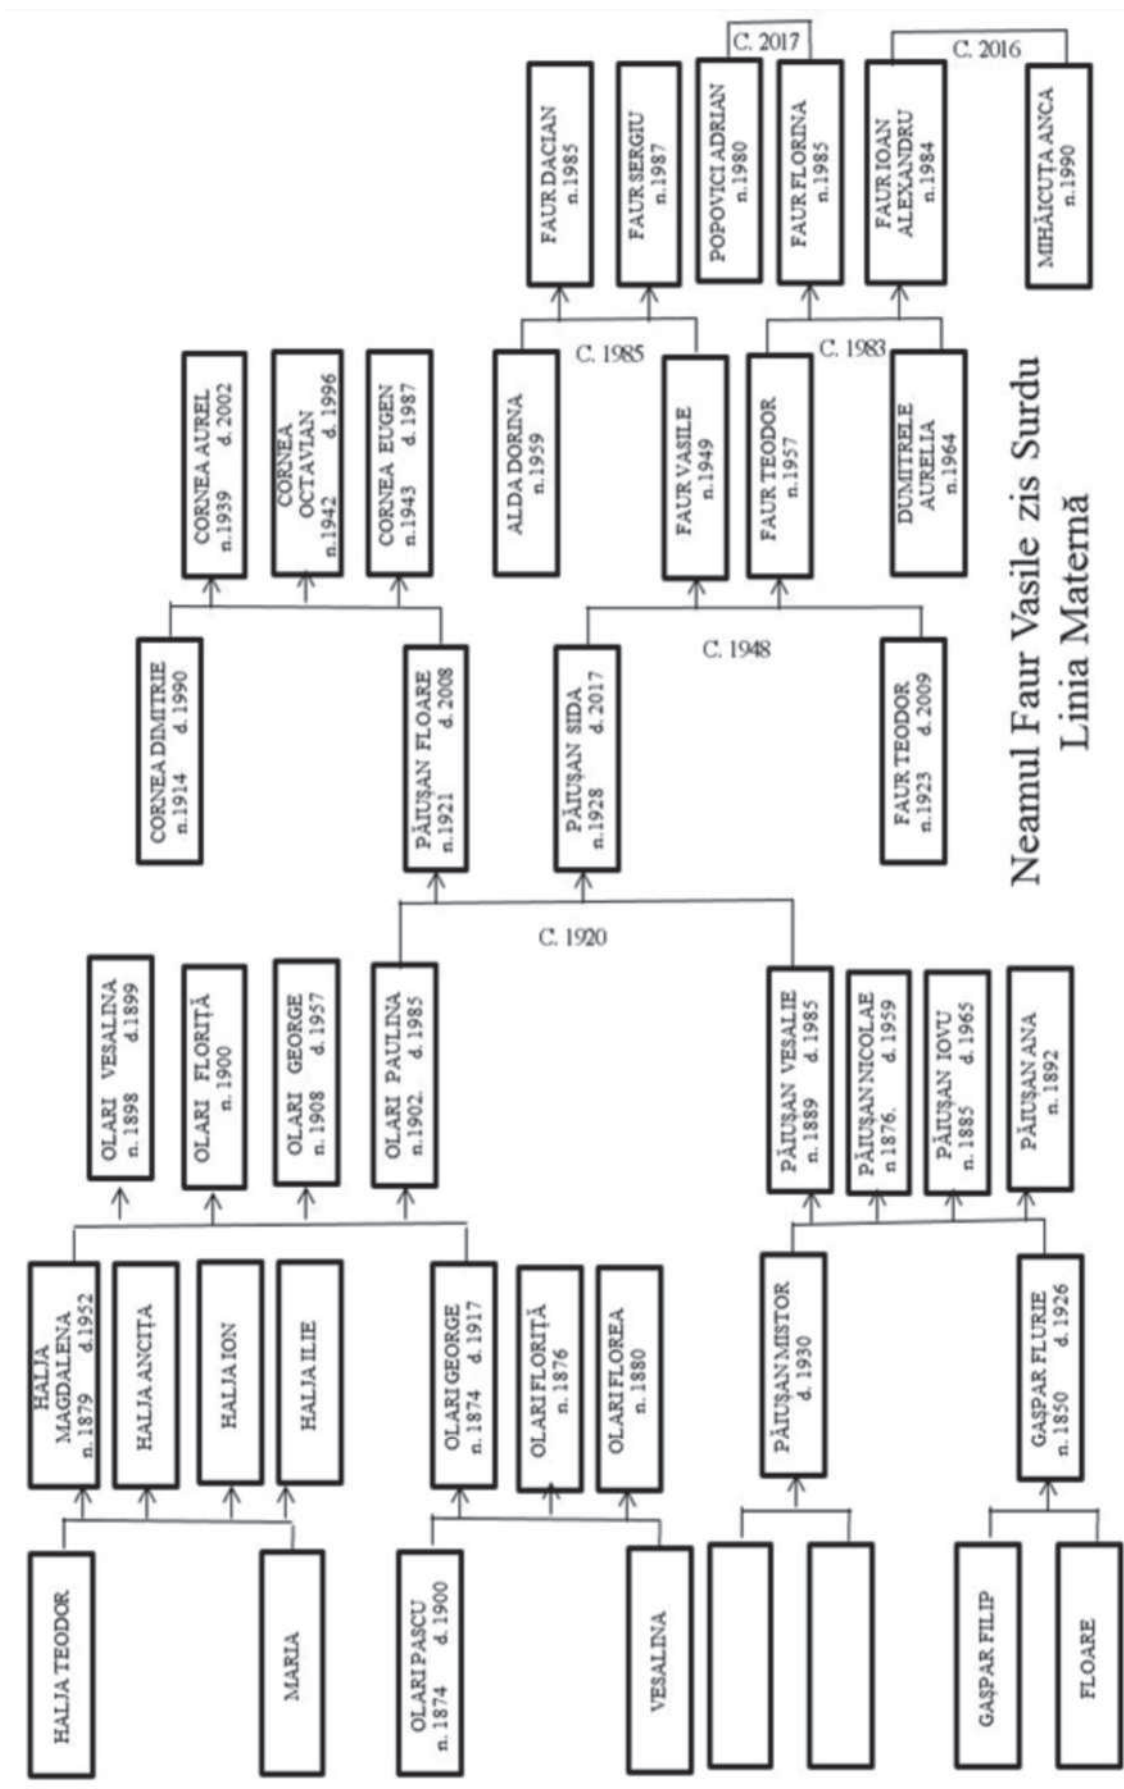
Neamul Faur Vasile zis Surdu
Linia Maternă

HALJA TEODOR
MARIA
OLARI PASCU n. 1874 d. 1900
VESALINA
GAȘPAR FILIP
FLOARE

HALJA MAGDALENA n. 1879 d. 1952
HALJA ANCIȚA
HALJA ION
HALJA ILIE
OLARI GEORGE n. 1874 d. 1917
OLARI FLORIȚĂ n. 1876
OLARI FLOREA n. 1880
PĂIUȘAN MISTOR d. 1930
GAȘPAR FLURIE n. 1850 d. 1926

OLARI VESALINA n. 1898 d. 1899
OLARI FLORIȚĂ n. 1900
OLARI GEORGE n. 1908 d. 1957
OLARI PAULINA n. 1902. d. 1985
C. 1920
PĂIUȘAN VESALIE n. 1889 d. 1985
PĂIUȘAN NICOLAE n. 1876. d. 1959
PĂIUȘAN IOVU n. 1885 d. 1965
PĂIUȘAN ANA n. 1892

CORNEA DIMITRIE n. 1914 d. 1990
PĂIUȘAN FLOARE n. 1921 d. 2008
PĂIUȘAN SIDA n. 1928 d. 2017
C. 1948
FAUR TEODOR n. 1923 d. 2009

CORNEA AUREL n. 1939 d. 2002
CORNEA OCTAVIAN n. 1942 d. 1996
CORNEA EUGEN n. 1943 d. 1987
ALDA DORINA n. 1959
C. 1985
FAUR VASILE n. 1949
FAUR TEODOR n. 1957
C. 1983
DUMITRELE AURELIA n. 1964

FAUR DACIAN n. 1985
FAUR SERGIU n. 1987
C. 2017
POPOVICI ADRIAN n. 1980
FAUR FLORINA n. 1985
C. 2016
FAUR IOAN ALEXANDRU n. 1984
MIHĂICUȚA ANCA n. 1990